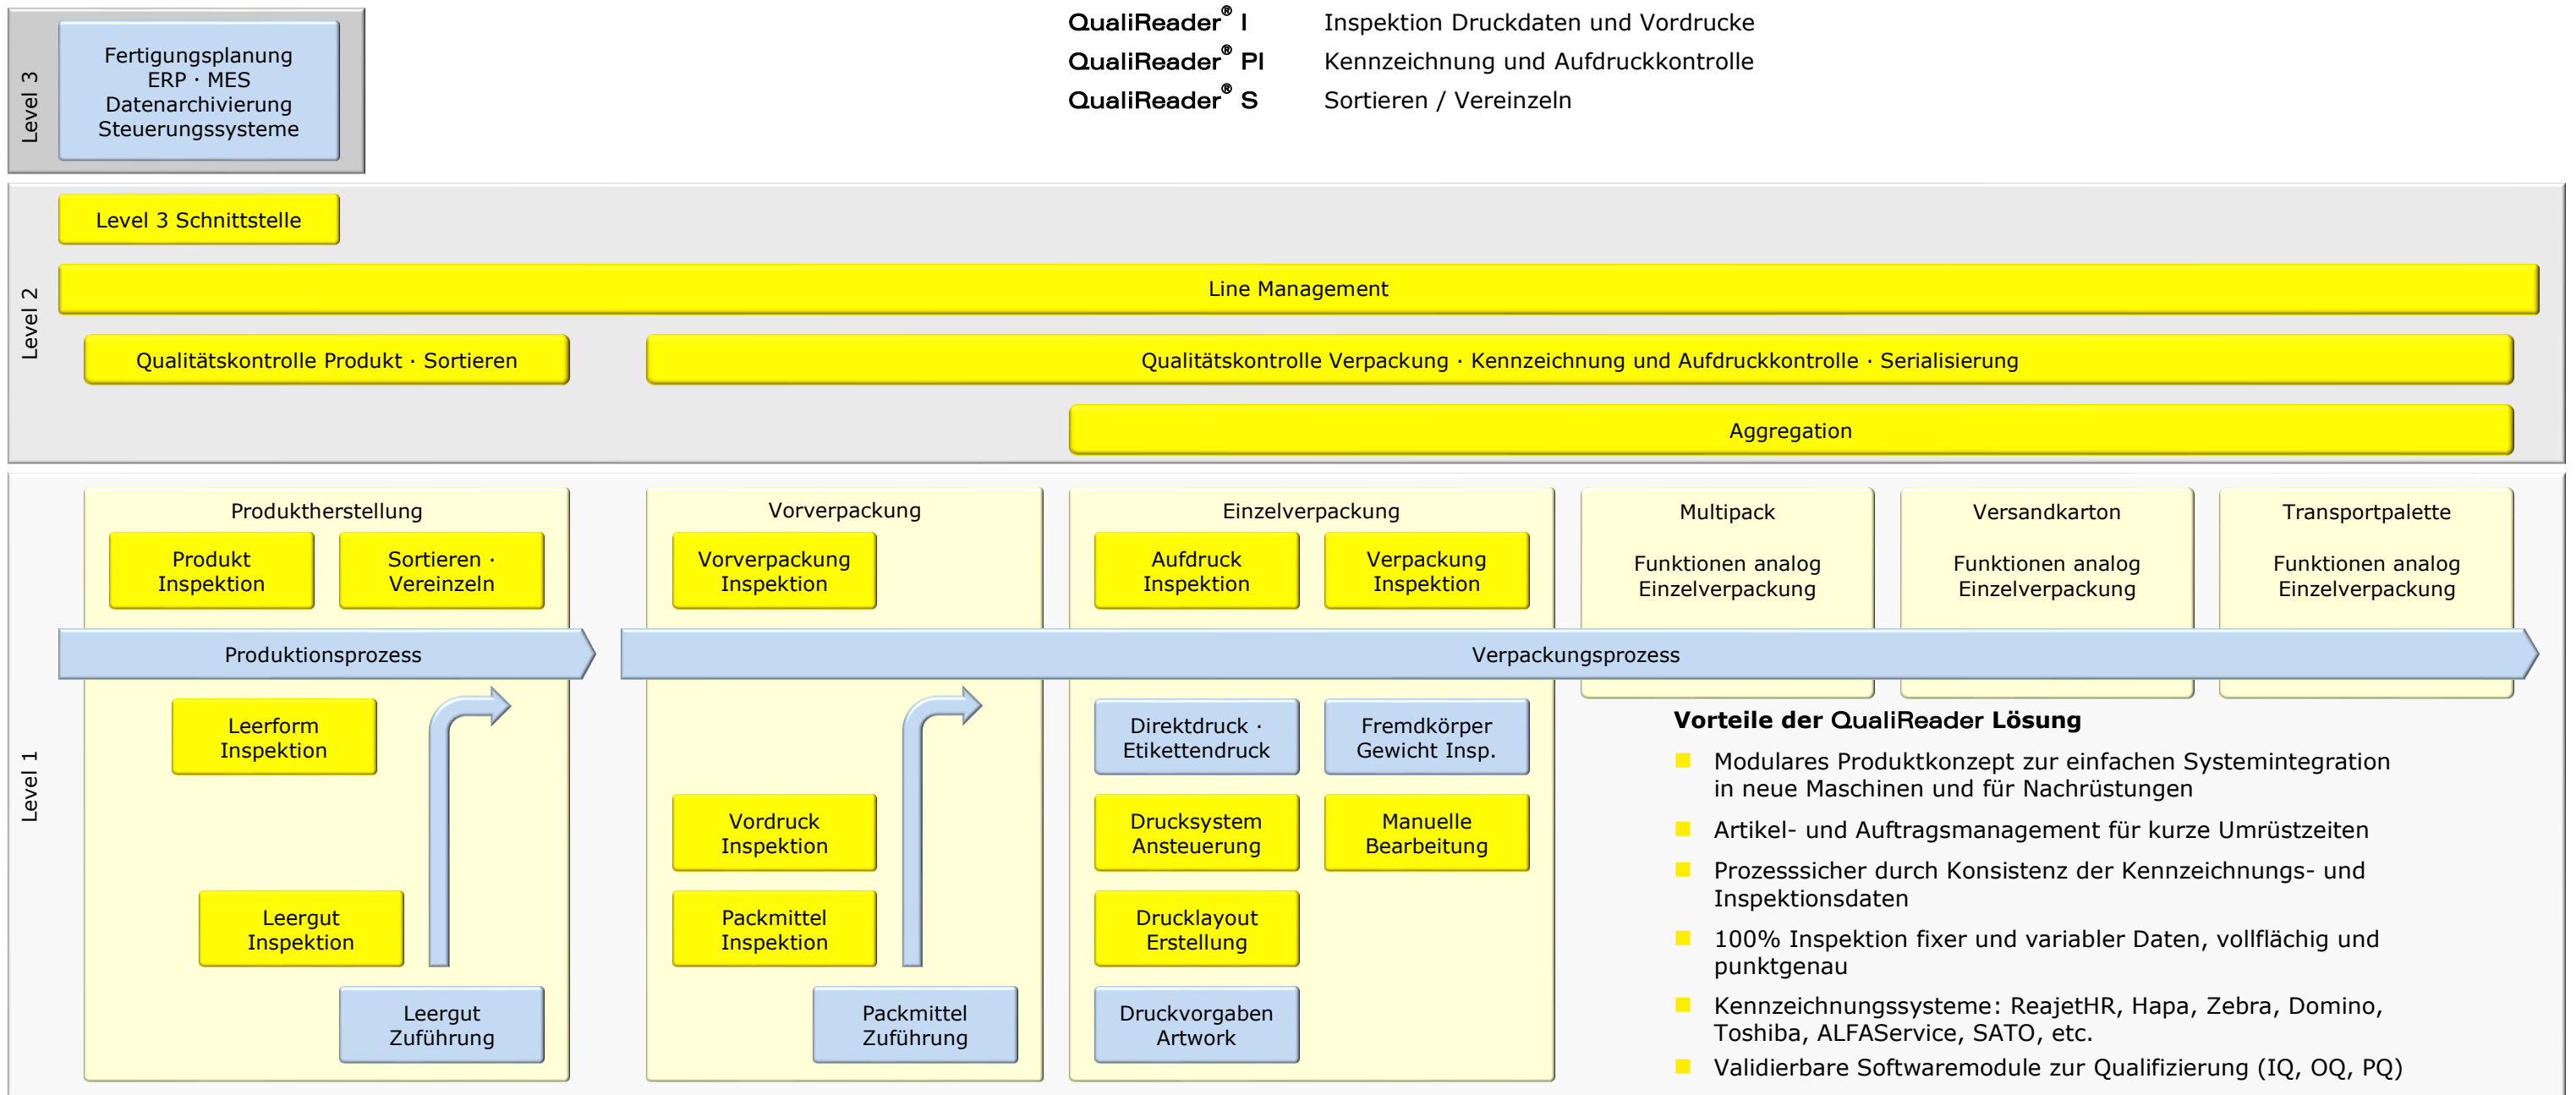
Level 3

Fertigungsplanung
ERP · MES
Datenarchivierung
Steuerungssysteme

QualiReader® I Inspektion Druckdaten und Vordrucke
QualiReader® PI Kennzeichnung und Aufdruckkontrolle
QualiReader® S Sortieren / Vereinzeln

Level 2

Level 3 Schnittstelle

Line Management

Qualitätskontrolle Produkt · Sortieren

Qualitätskontrolle Verpackung · Kennzeichnung und Aufdruckkontrolle · Serialisierung

Aggregation

Level 1

Produktherstellung

Produkt Inspektion

Sortieren · Vereinzeln

Vorverpackung

Vorverpackung Inspektion

Einzelverpackung

Aufdruck Inspektion

Verpackung Inspektion

Multipack

Funktionen analog Einzelverpackung

Versandkarton

Funktionen analog Einzelverpackung

Transportpalette

Funktionen analog Einzelverpackung

Produktionsprozess

Verpackungsprozess

Leerform Inspektion

Leergut Inspektion

Leergut Zuführung

Vordruck Inspektion

Packmittel Inspektion

Packmittel Zuführung

Direktdruck · Etikettendruck

Fremdkörper Gewicht Insp.

Drucksystem Ansteuerung

Manuelle Bearbeitung

Drucklayout Erstellung

Druckvorgaben Artwork

Vorteile der QualiReader Lösung

Modulares Produktkonzept zur einfachen Systemintegration in neue Maschinen und für Nachrüstungen

Artikel- und Auftragsmanagement für kurze Umrüstzeiten

Prozesssicher durch Konsistenz der Kennzeichnungs- und Inspektionsdaten

100% Inspektion fixer und variabler Daten, vollflächig und punktgenau

Kennzeichnungssysteme: ReajetHR, Hapa, Zebra, Domino, Toshiba, ALFAService, SATO, etc.

Validierbare Softwaremodule zur Qualifizierung (IQ, OQ, PQ)